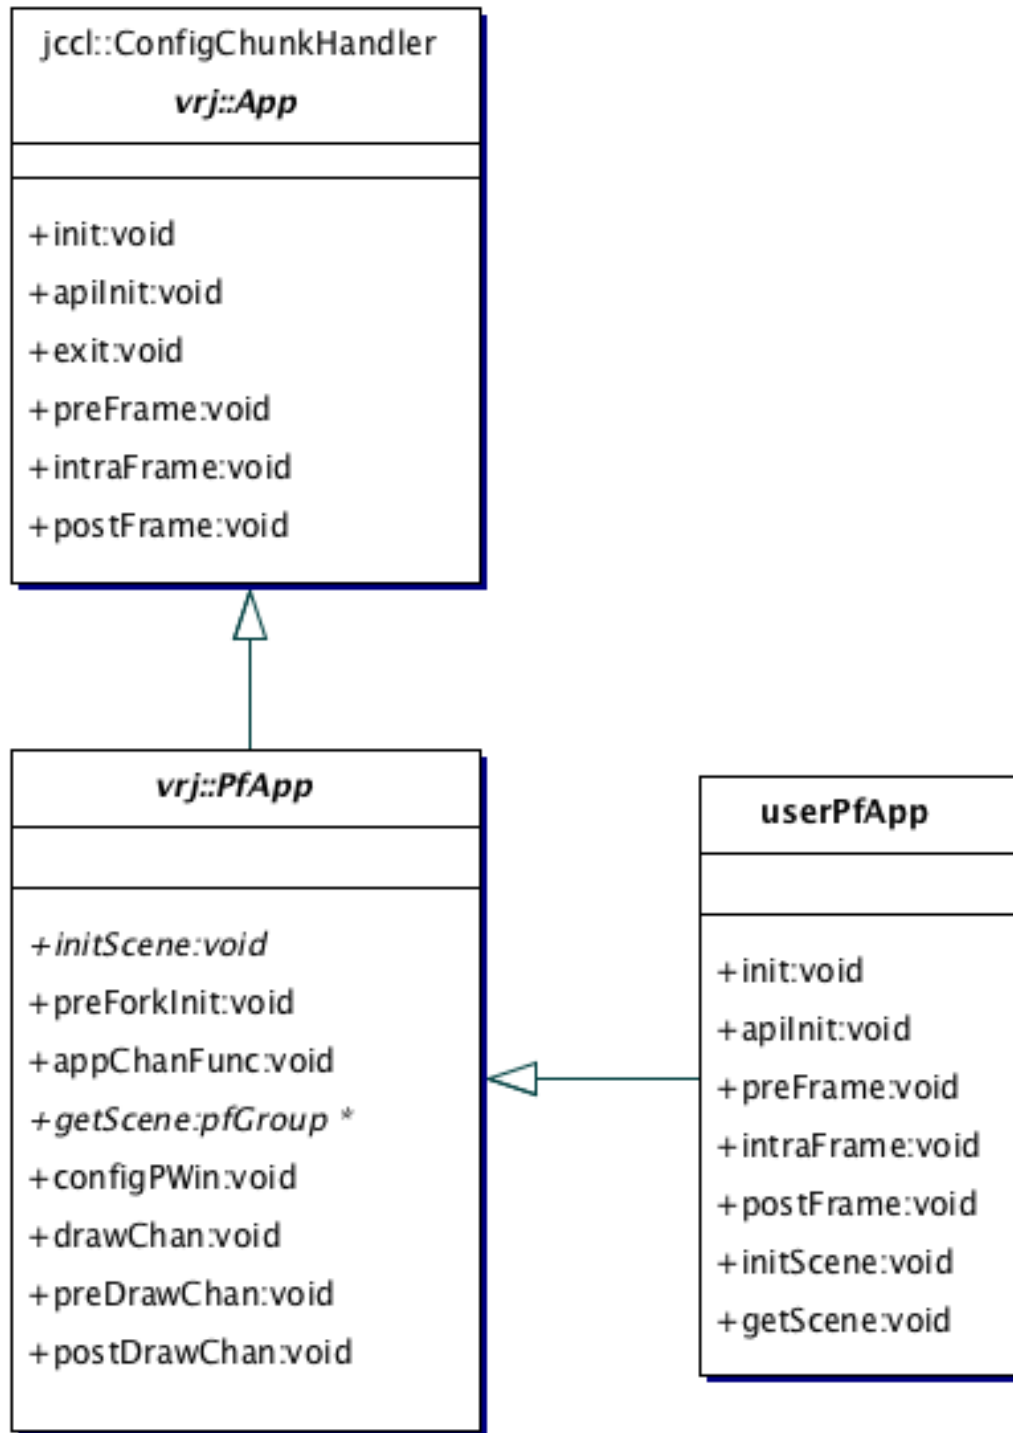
jccl::ConfigChunkHandler
vrj::App

+init:void
+apiInit:void
+exit:void
+preFrame:void
+intraFrame:void
+postFrame:void

vrj::PfApp

+initScene:void
+preForkInit:void
+appChanFunc:void
+getScene:pfGroup *
+configPWin:void
+drawChan:void
+preDrawChan:void
+postDrawChan:void

userPfApp

+init:void
+apiInit:void
+preFrame:void
+intraFrame:void
+postFrame:void
+initScene:void
+getScene:void